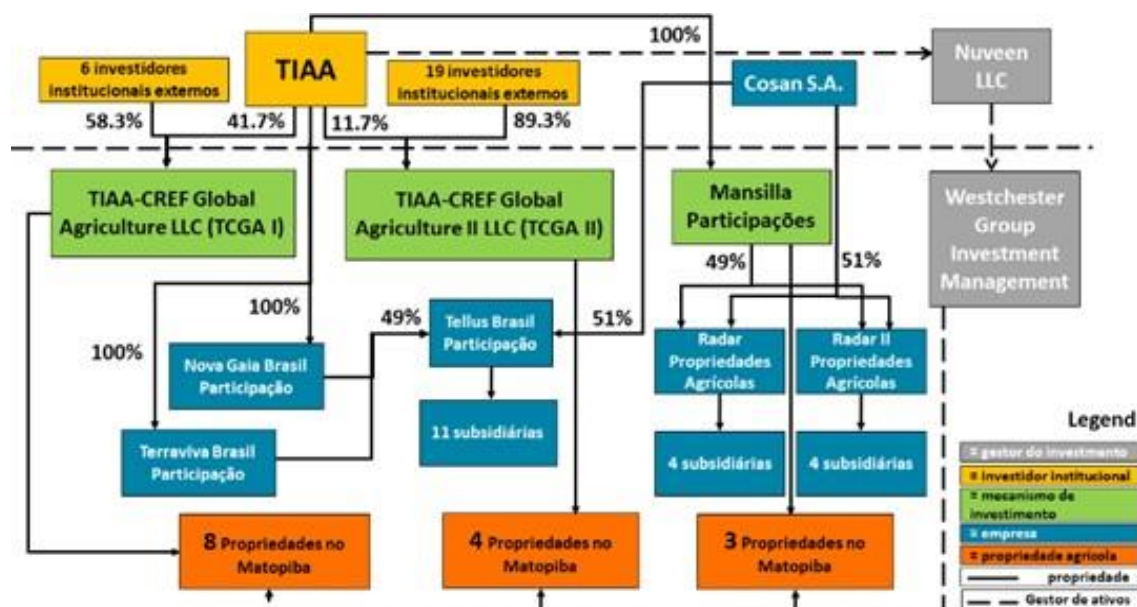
TIAA

6 investidores institucionais externos

19 investidores institucionais externos

100%

Nuveen LLC

Cosan S.A.

58.3%

41.7%

11.7%

89.3%

TIAA-CREF Global Agriculture LLC (TCGA I)

TIAA-CREF Global Agriculture II LLC (TCGA II)

Mansilla Participações

Westchester Group Investment Management

49%

51%

100%

49%

51%

Tellus Brasil Participação

Radar Propriedades Agrícolas

Radar II Propriedades Agrícolas

100%

Nova Gaia Brasil Participação

11 subsidiárias

Terraviva Brasil Participação

4 subsidiárias

4 subsidiárias

Legend

= gestor do investimento

= investidor institucional

= mesanismo de investimento

= empresa

= propriedade agrícola

propriedade

Gestor de ativos

8 Propriedades no Matopiba

4 Propriedades no Matopiba

3 Propriedades no Matopiba